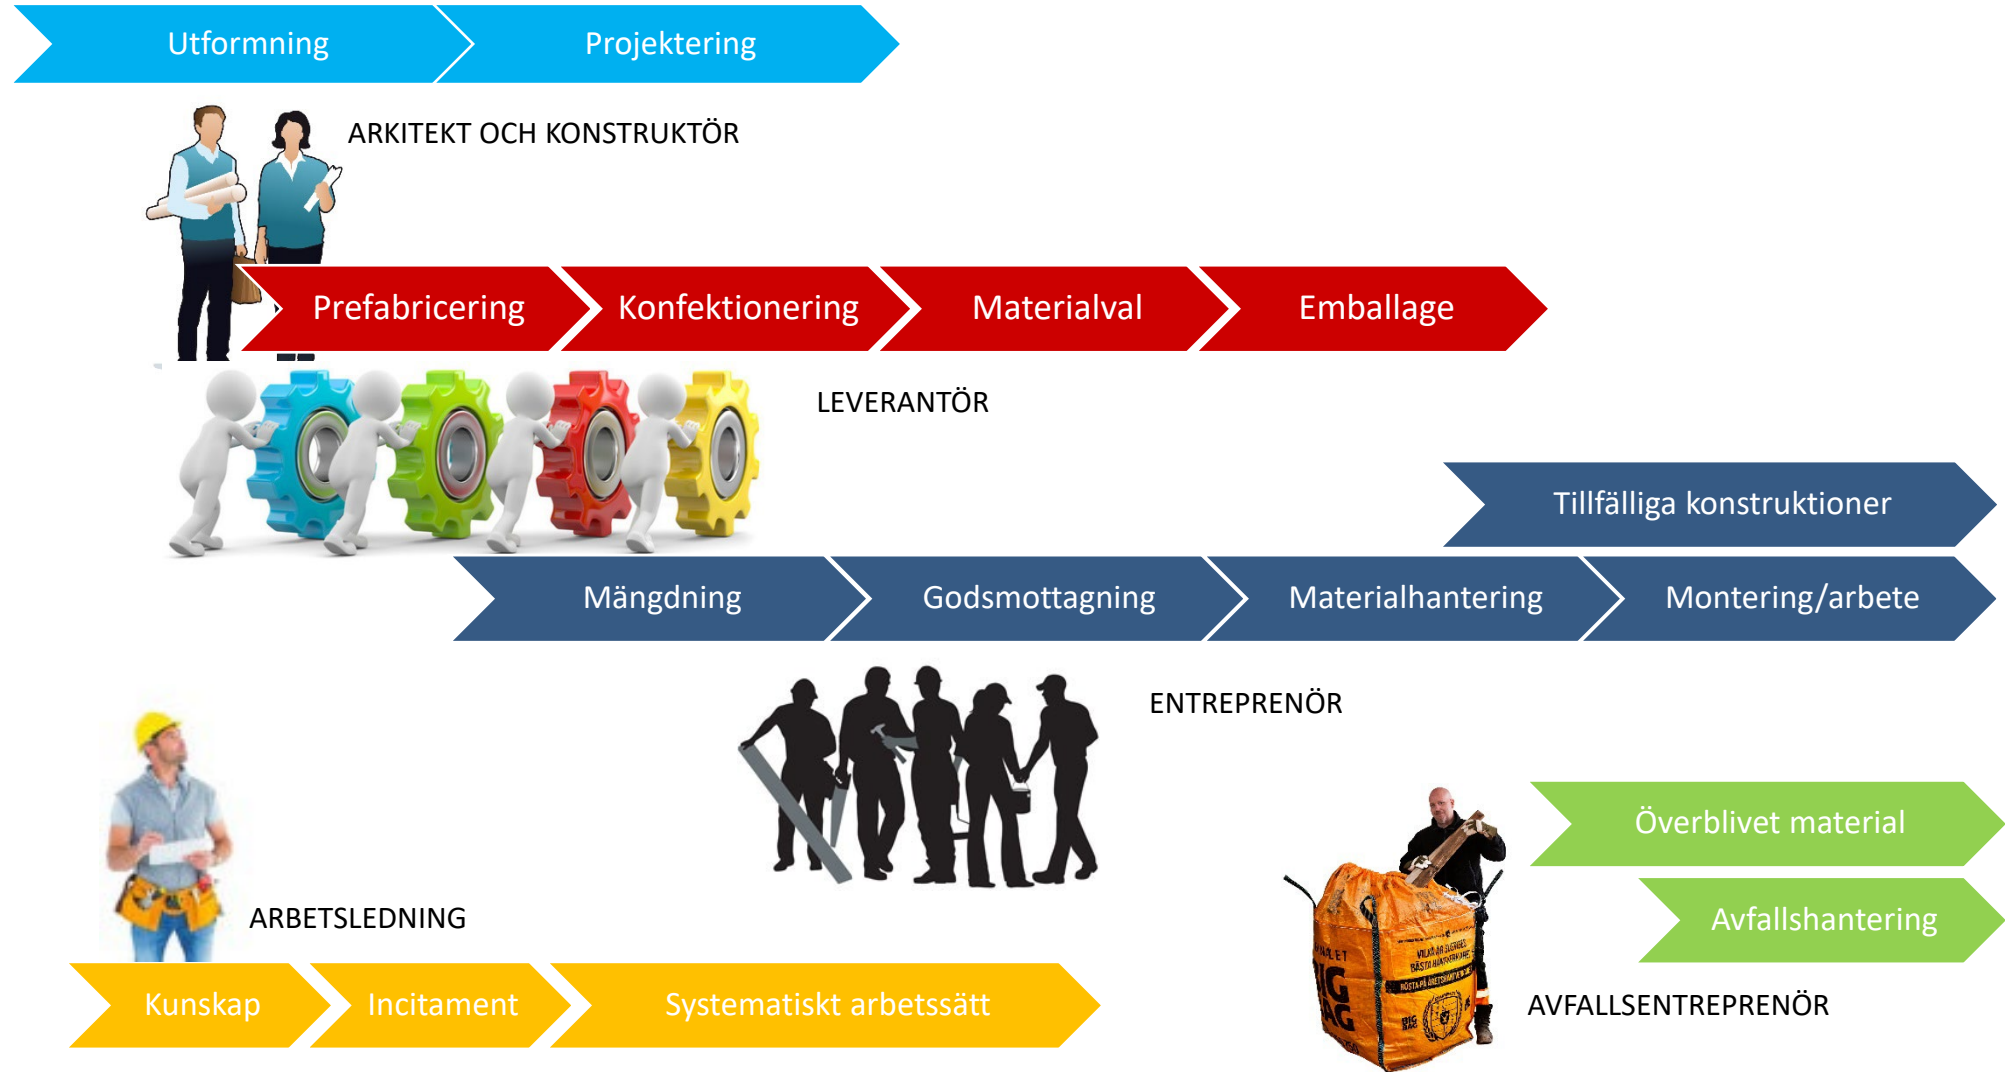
Utformning
Projektering

ARKITEKT OCH KONSTRUKTÖR

Prefabricering
Konfektionering
Materialval
Emballage

LEVERANTÖR

Tillfälliga konstruktioner

Mängdning
Godsmottagning
Materialhantering
Montering/arbete

ENTREPRENÖR

Överblivet material
Avfallshantering

ARBETSLEDNING

Kunskap
Incitament
Systematiskt arbetssätt

AVFALLSENTREPRENÖR